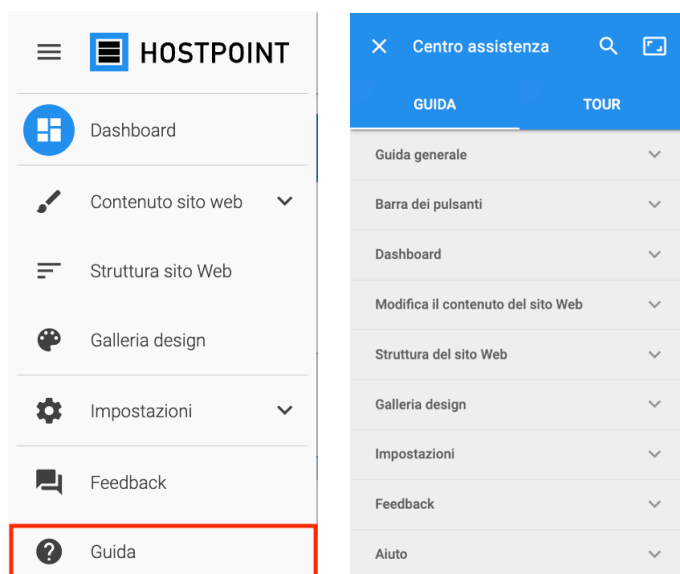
HOSTPOINT

Dashboard

Contenuto sito web

Struttura sito Web

Galleria design

Impostazioni

Feedback

Guida

Centro assistenza

GUIDA

TOUR

Guida generale

Barra dei pulsanti

Dashboard

Modifica il contenuto del sito Web

Struttura del sito Web

Galleria design

Impostazioni

Feedback

Aiuto